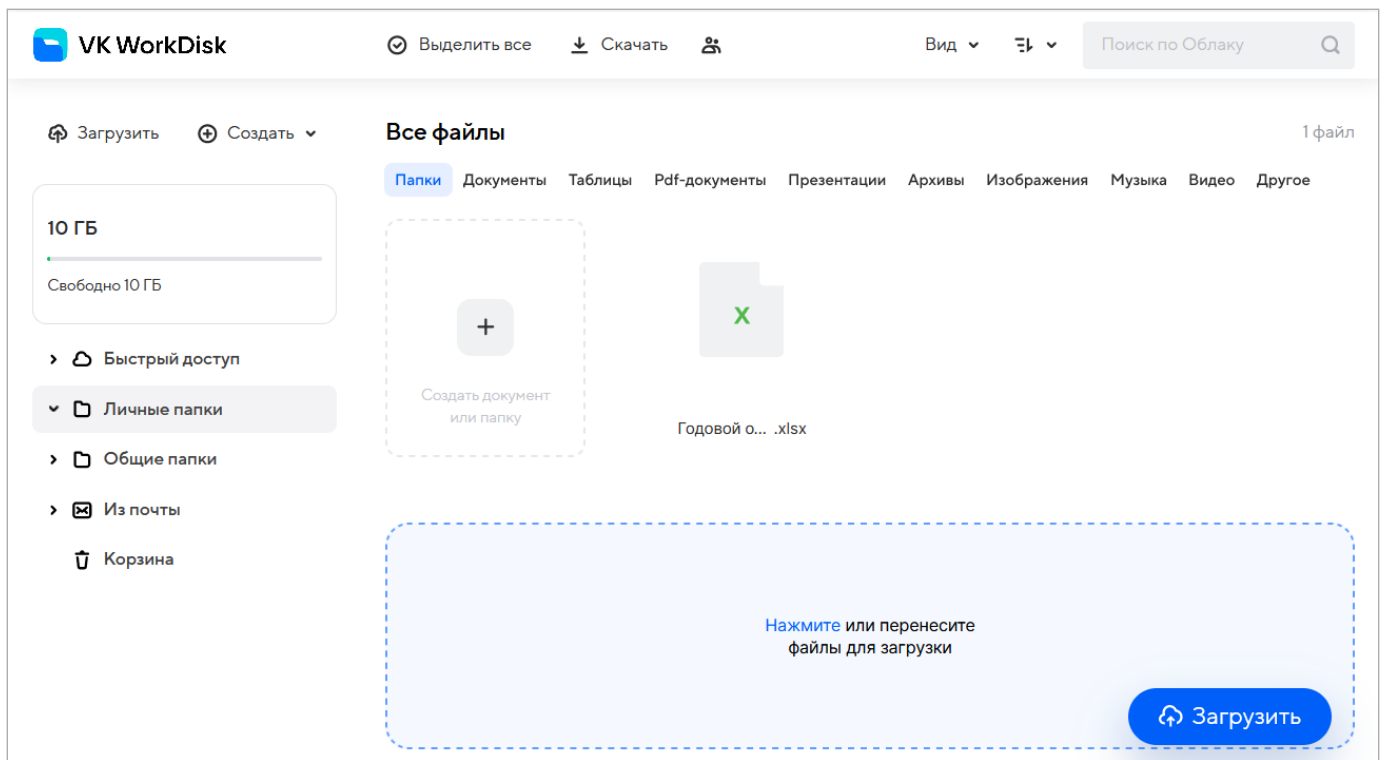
VK WorkDisk

Выделить все
Скачать
Вид
Поиск по Облаку

Загрузить
Создать

10 ГБ
Свободно 10 ГБ

Быстрый доступ
Личные папки
Общие папки
Из почты
Корзина

Все файлы
1 файл

Папки Документы Таблицы Pdf-документы Презентации Архивы Изображения Музыка Видео Другое

+
Создать документ или папку

X
Годовой о... .xlsx

Нажмите или перенесите файлы для загрузки

Загрузить